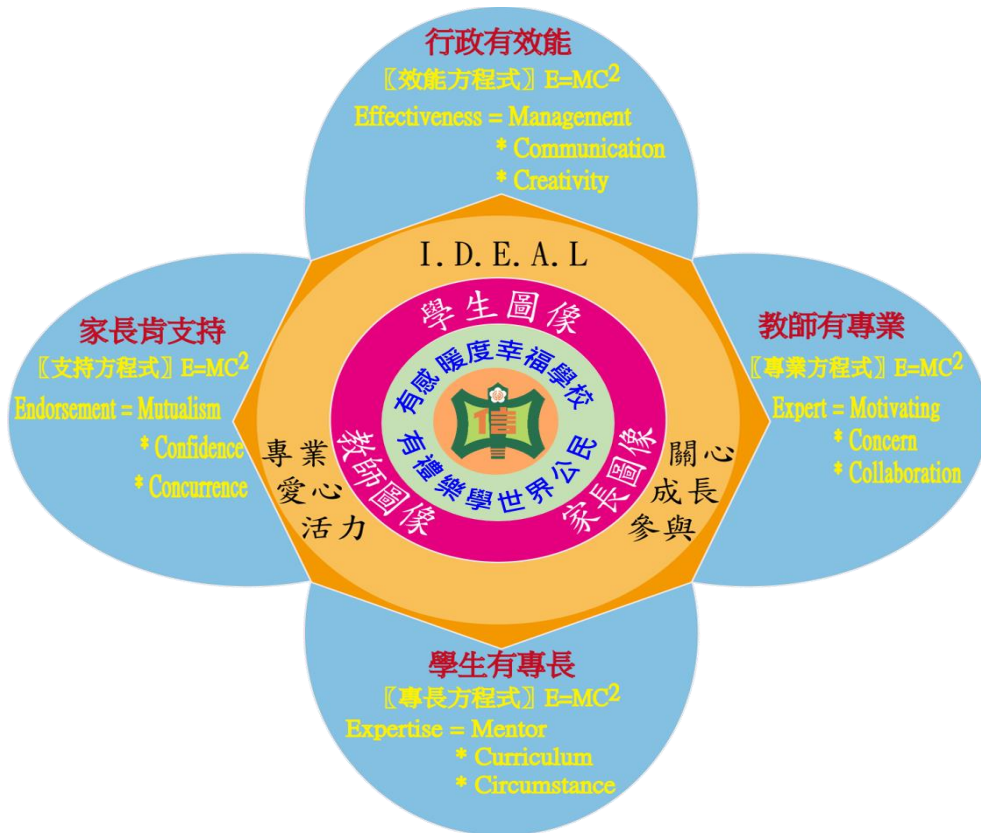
行政有效能

〖效能方程式〗$E=MC^2$

Effectiveness = Management
* Communication
* Creativity

I. D. E. A. L

家長肯支持

〖支持方程式〗$E=MC^2$

Endorsement = Mutualism
* Confidence
* Concurrence

教師有專業

〖專業方程式〗$E=MC^2$

Expert = Motivating
* Concern
* Collaboration

學生圖像

有感 暖度幸福學校

有禮樂學世界公民

教師圖像

專業
愛心
活力

家長圖像

關心
成長
參與

學生有專長

〖專長方程式〗$E=MC^2$

Expertise = Mentor
* Curriculum
* Circumstance